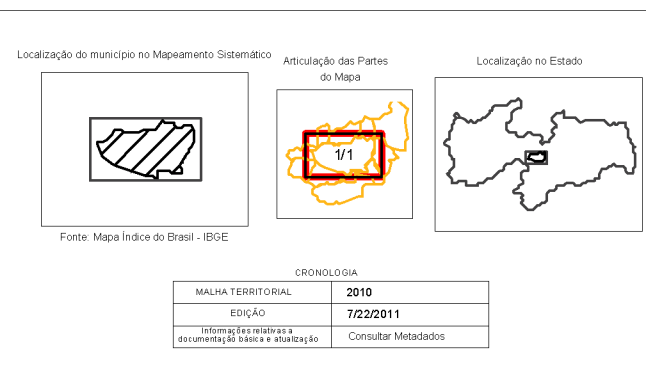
Localização do município no Mapeamento Sistemático

Fonte: Mapa Índice do Brasil - IBGE

Articulação das Partes do Mapa

1/1

Localização no Estado

CRONOLOGIA

| MALHA TERRITORIAL | 2010 |
|---|---|
| EDIÇÃO | 7/22/2011 |
| Informações relativas a documentação básica e atualização | Consultar Metadados |